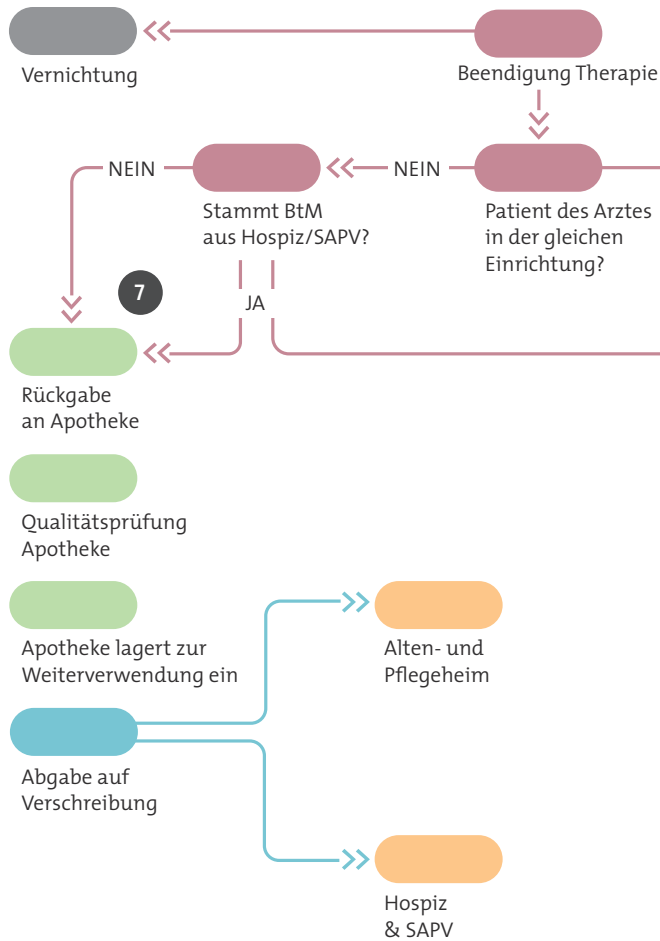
Vernichtung

Beendigung Therapie

NEIN

Stammt BtM aus Hospiz/SAPV?

NEIN

Patient des Arztes in der gleichen Einrichtung?

7

JA

Rückgabe an Apotheke

Qualitätsprüfung Apotheke

Apotheke lagert zur Weiterverwendung ein

Alten- und Pflegeheim

Abgabe auf Verschreibung

Hospiz & SAPV